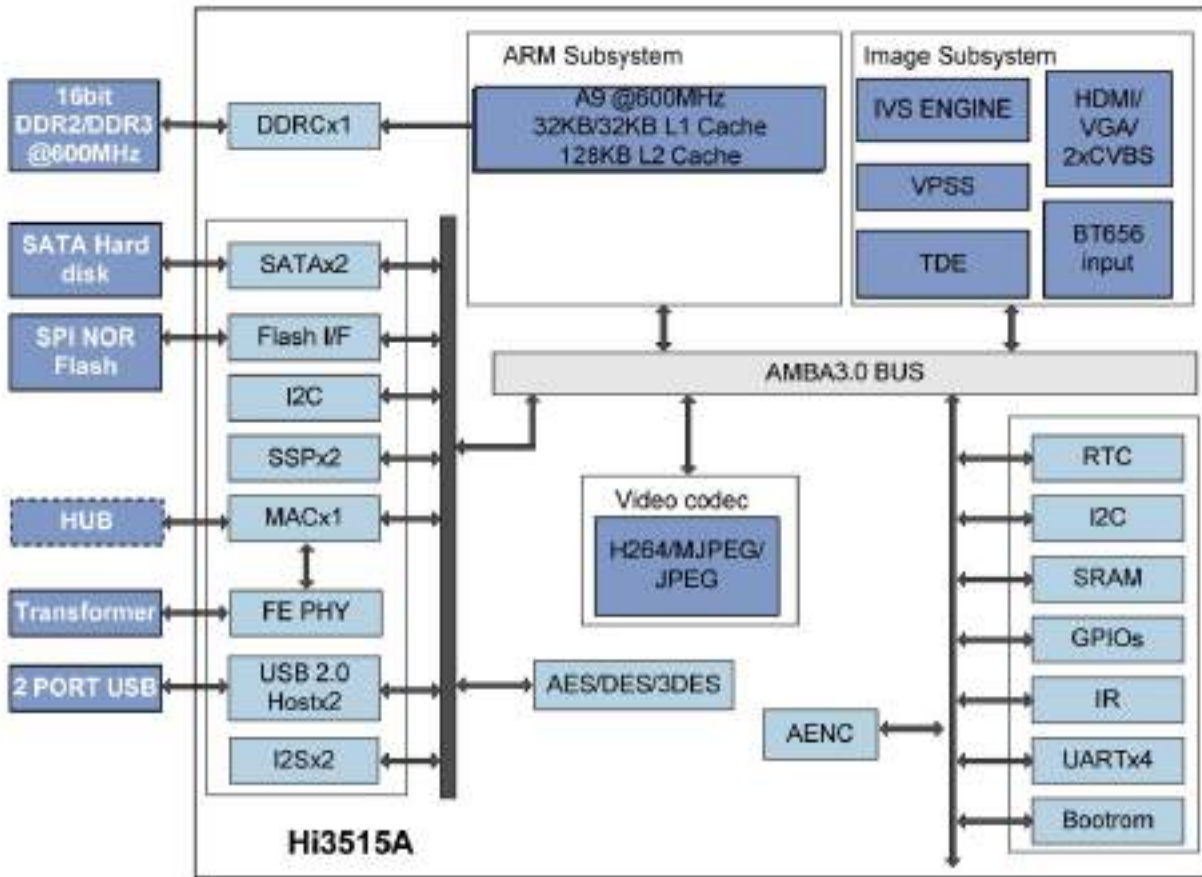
16bit DDR2/DDR3 @600MHz

DDRCx1

ARM Subsystem

A9 @600MHz
32KB/32KB L1 Cache
128KB L2 Cache

Image Subsystem

IVS ENGINE

HDMI/ VGA/ 2xCVBS

VPSS

TDE

BT656 input

SATA Hard disk

SATAx2

SPI NOR Flash

Flash I/F

I2C

SSPx2

HUB

MACx1

Transformer

FE PHY

2 PORT USB

USB 2.0 Hostx2

I2Sx2

AMBA3.0 BUS

Video codec

H264/MJPEG/ JPEG

AES/DES/3DES

AENC

RTC

I2C

SRAM

GPIOs

IR

UARTx4

Bootrom

Hi3515A